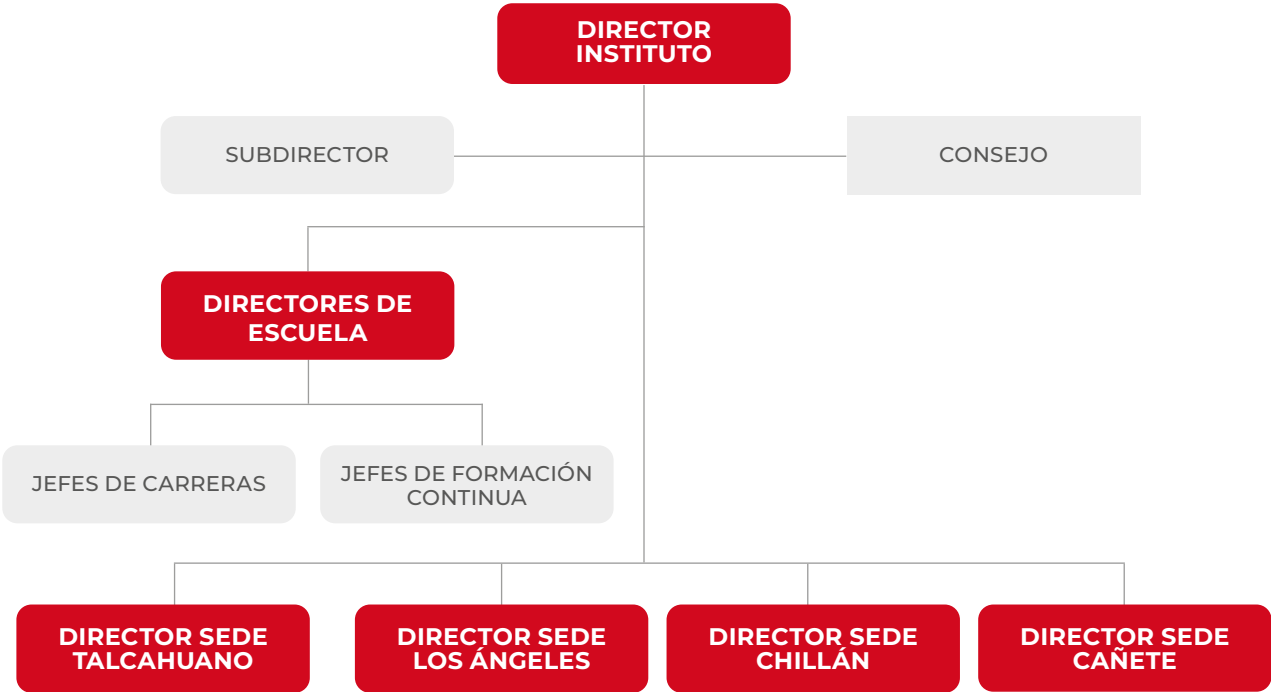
DIRECTOR INSTITUTO

SUBDIRECTOR

CONSEJO

DIRECTORES DE ESCUELA

JEFES DE CARRERAS

JEFES DE FORMACIÓN CONTINUA

DIRECTOR SEDE TALCAHUANO

DIRECTOR SEDE LOS ÁNGELES

DIRECTOR SEDE CHILLÁN

DIRECTOR SEDE CAÑETE